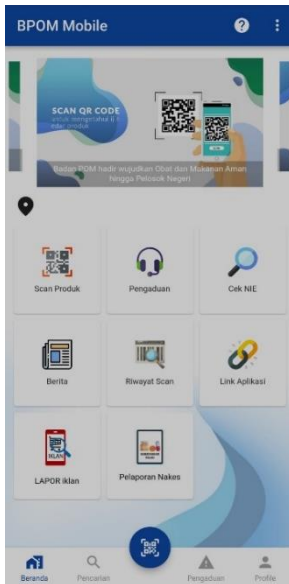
BPOM Mobile

?

SCAN QR CODE
untuk mengetahui izin edar produk

Badan POM hadir wujudkan Obat dan Makanan Aman Hingga Pelosok Negeri

Scan Produk

Pengaduan

Cek NIE

Berita

Riwayat Scan

Link Aplikasi

IKLAN

LAPOR iklan

Pelaporan Nakes

Beranda

Pencarian

Pengaduan

Profile